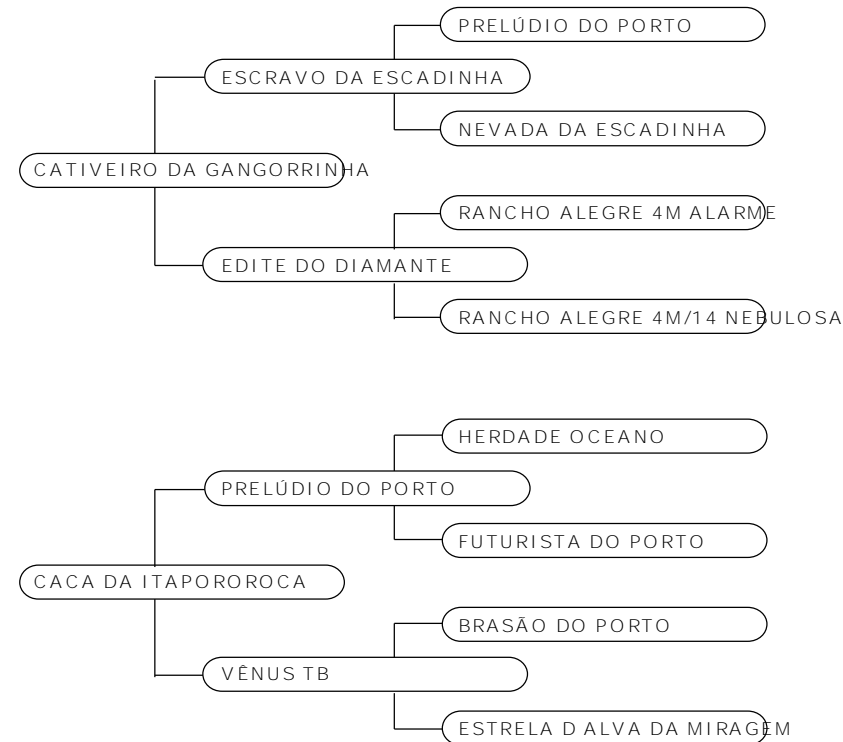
PRELÚDIO DO PORTO

ESCRAVO DA ESCADINHA

NEVADA DA ESCADINHA

CATIVEIRO DA GANGORRINHA

RANCHO ALEGRE 4M ALARME

EDITE DO DIAMANTE

RANCHO ALEGRE 4M/14 NEBULOSA

HERDADE OCEANO

PRELÚDIO DO PORTO

FUTURISTA DO PORTO

CACA DA ITAPOROROCA

BRASÃO DO PORTO

VÊNUS TB

ESTRELA D ALVA DA MIRAGEM